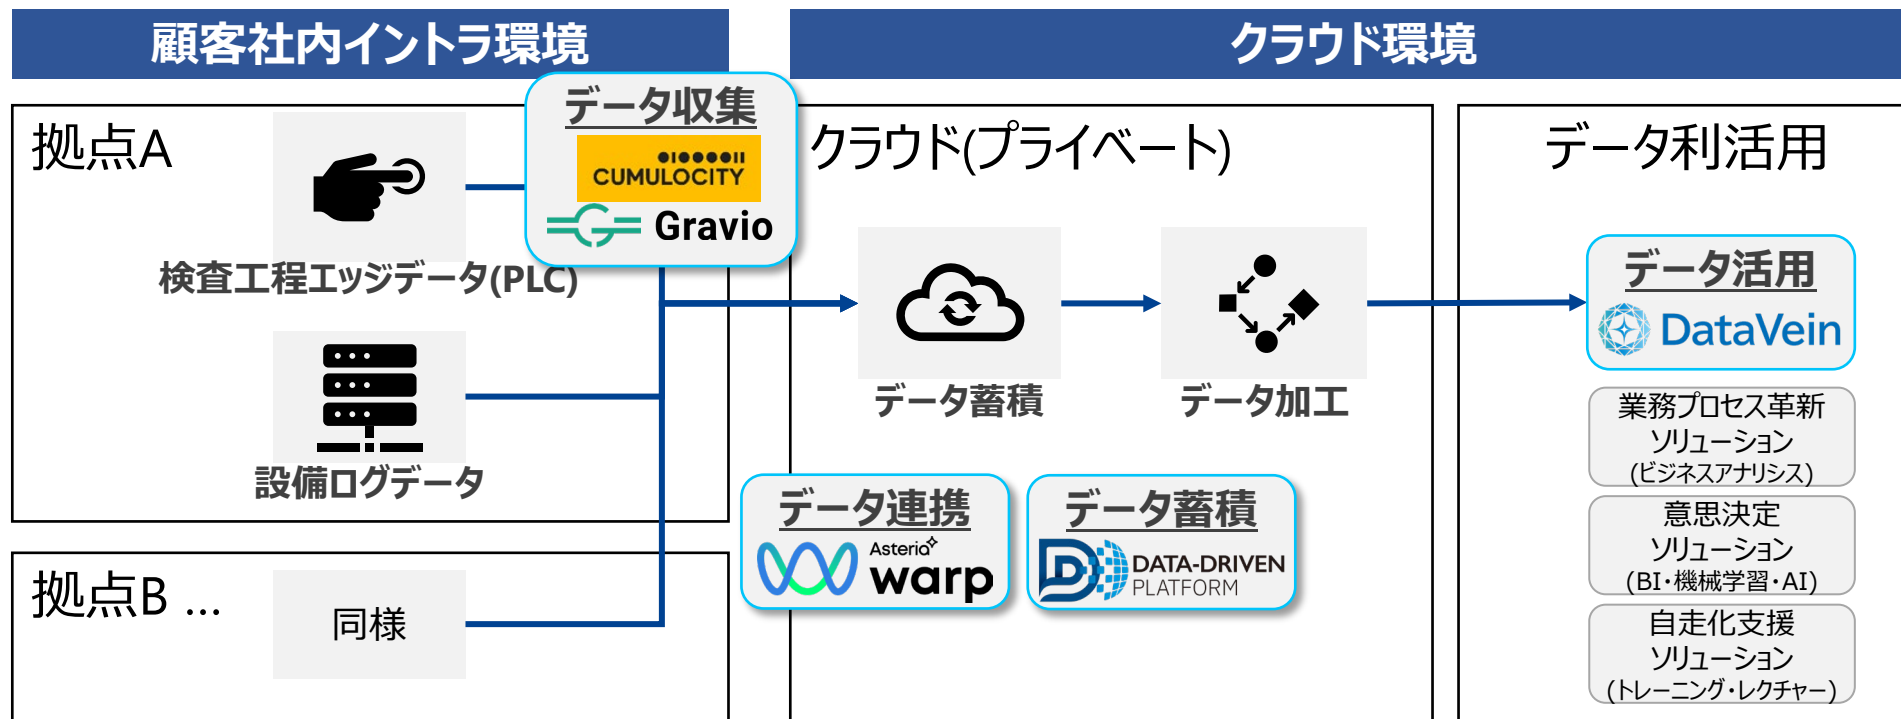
顧客社内イントラ環境

クラウド環境

拠点A

検査工程エッジデータ(PLC)

設備ログデータ

拠点B …

同様

データ収集

CUMULOCITY

Gravio

クラウド(プライベート)

データ蓄積

データ加工

データ連携

Asteria warp

データ蓄積

DATA-DRIVEN PLATFORM

データ利活用

データ活用

DataVein

業務プロセス革新ソリューション(ビジネスアナリシス)

意思決定ソリューション(BI・機械学習・AI)

自走化支援ソリューション(トレーニング・レクチャー)